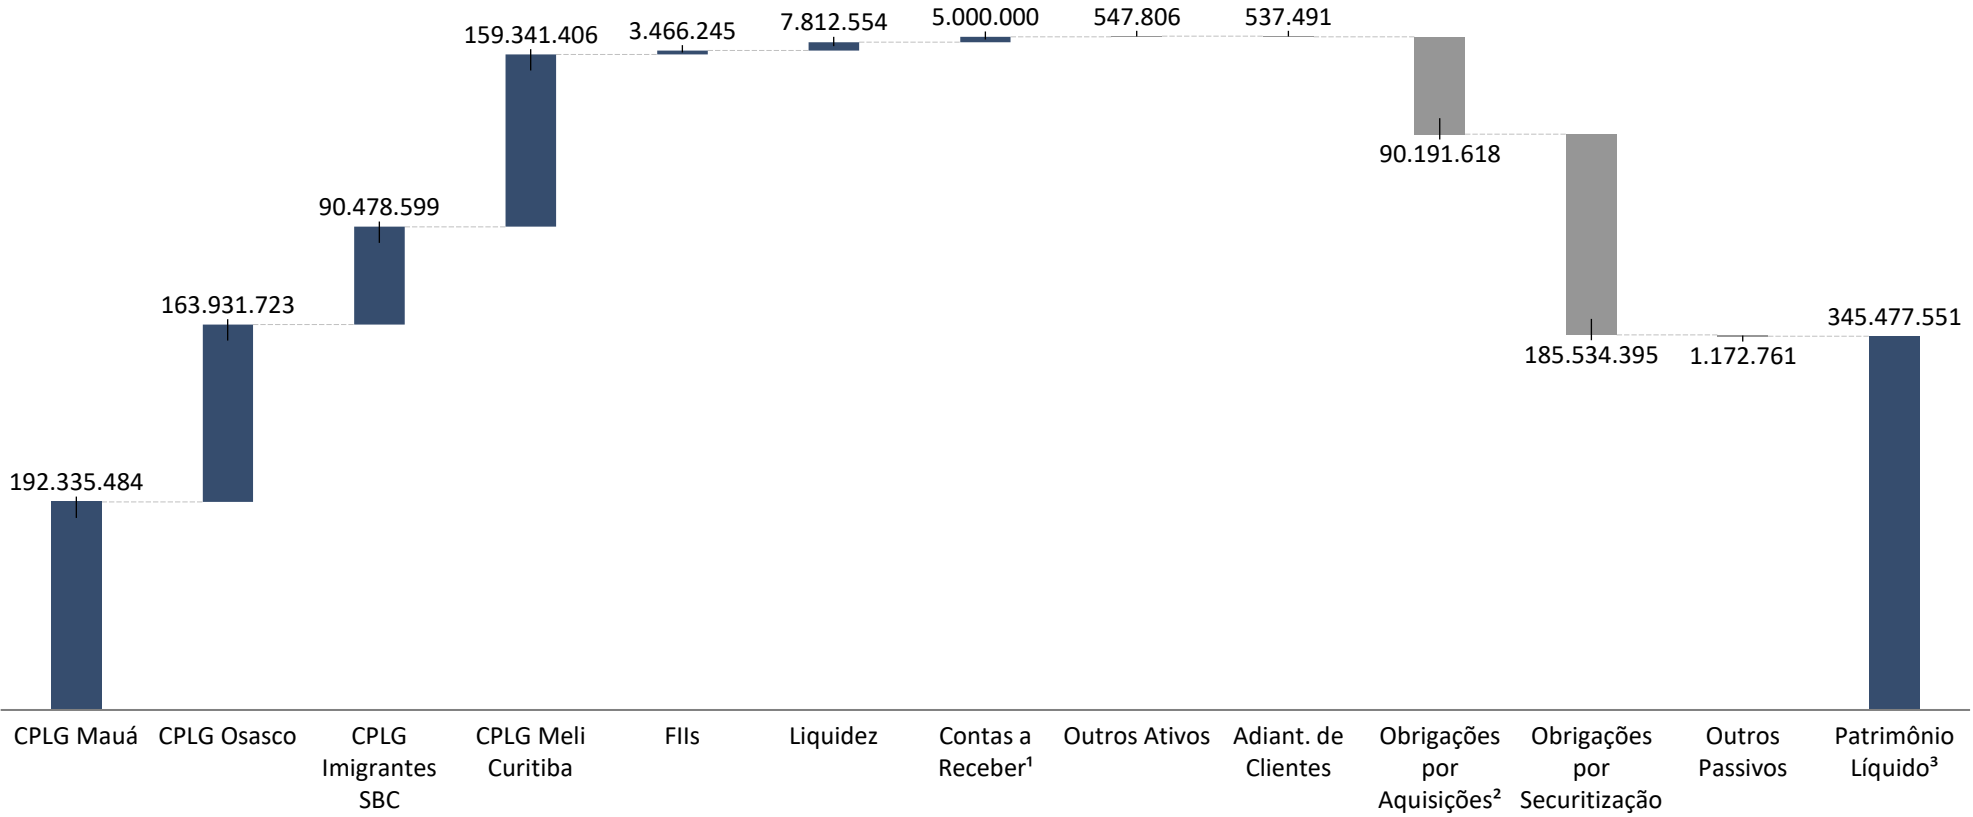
192.335.484
163.931.723
90.478.599
159.341.406
3.466.245
7.812.554
5.000.000
547.806
537.491
90.191.618
185.534.395
1.172.761
345.477.551

CPLG Mauá
CPLG Osasco
CPLG Imigrantes SBC
CPLG Meli Curitiba
FIIs
Liquidez
Contas a Receber¹
Outros Ativos
Adiant. de Clientes
Obrigações por Aquisições²
Obrigações por Securitização
Outros Passivos
Patrimônio Líquido³